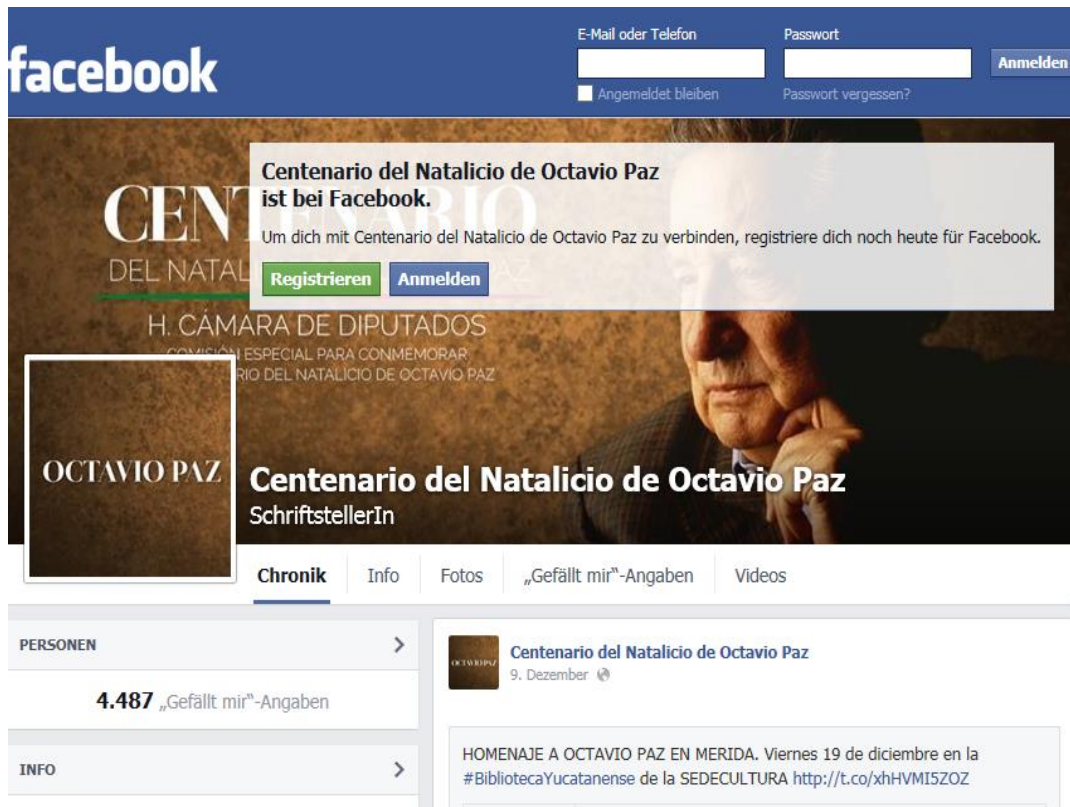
facebook

E-Mail oder Telefon

Passwort

Anmelden

Angemeldet bleiben

Passwort vergessen?

CEN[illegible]ARIO

DEL NATAL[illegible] PAZ

H. CÁMARA DE DIPUTADOS

COMISIÓN ESPECIAL PARA CONMEMORAR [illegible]RIO DEL NATALICIO DE OCTAVIO PAZ

Centenario del Natalicio de Octavio Paz ist bei Facebook.

Um dich mit Centenario del Natalicio de Octavio Paz zu verbinden, registriere dich noch heute für Facebook.

Registrieren

Anmelden

OCTAVIO PAZ

Centenario del Natalicio de Octavio Paz

SchriftstellerIn

Chronik

Info

Fotos

„Gefällt mir"-Angaben

Videos

PERSONEN

4.487 „Gefällt mir"-Angaben

INFO

OCTAVIO PAZ

Centenario del Natalicio de Octavio Paz

9. Dezember

HOMENAJE A OCTAVIO PAZ EN MERIDA. Viernes 19 de diciembre en la #BibliotecaYucatanense de la SEDECULTURA http://t.co/xhHVMI5ZOZ